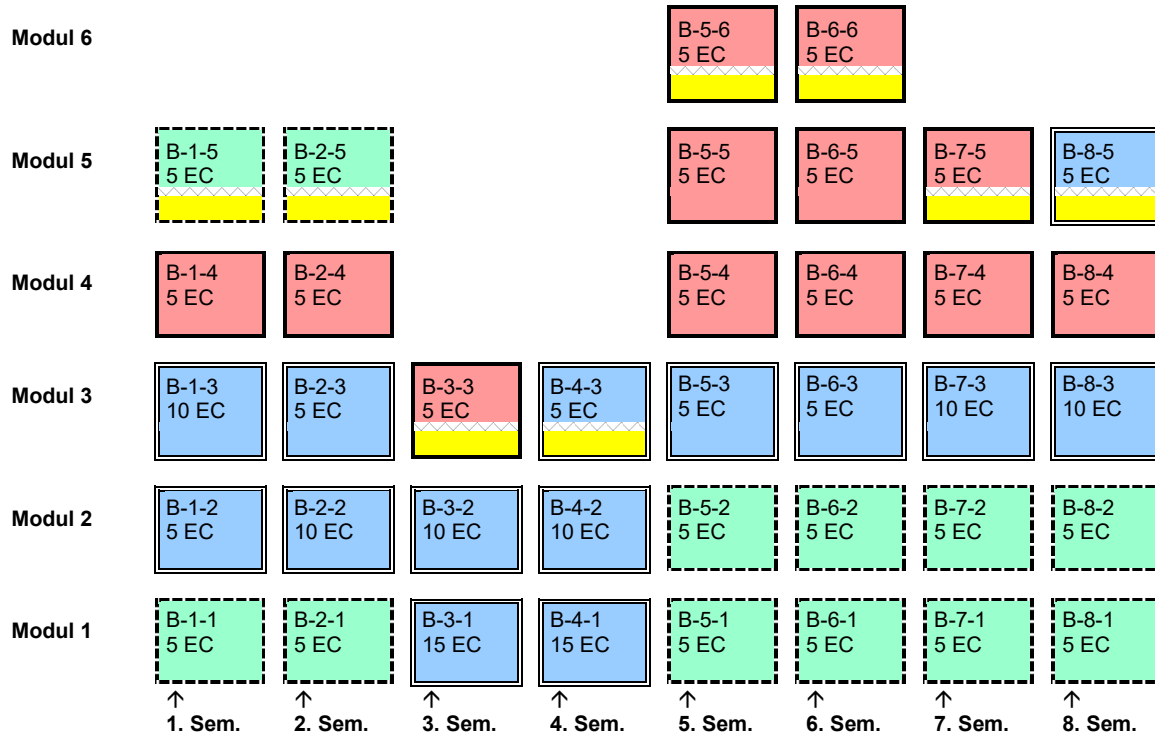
| | | | | | | | | |
|---|---|---|---|---|---|---|---|---|
| **Modul 6** | | | | | B-5-6 5 EC | B-6-6 5 EC | | |
| **Modul 5** | B-1-5 5 EC | B-2-5 5 EC | | | B-5-5 5 EC | B-6-5 5 EC | B-7-5 5 EC | B-8-5 5 EC |
| **Modul 4** | B-1-4 5 EC | B-2-4 5 EC | | | B-5-4 5 EC | B-6-4 5 EC | B-7-4 5 EC | B-8-4 5 EC |
| **Modul 3** | B-1-3 10 EC | B-2-3 5 EC | B-3-3 5 EC | B-4-3 5 EC | B-5-3 5 EC | B-6-3 5 EC | B-7-3 10 EC | B-8-3 10 EC |
| **Modul 2** | B-1-2 5 EC | B-2-2 10 EC | B-3-2 10 EC | B-4-2 10 EC | B-5-2 5 EC | B-6-2 5 EC | B-7-2 5 EC | B-8-2 5 EC |
| **Modul 1** | B-1-1 5 EC | B-2-1 5 EC | B-3-1 15 EC | B-4-1 15 EC | B-5-1 5 EC | B-6-1 5 EC | B-7-1 5 EC | B-8-1 5 EC |
| | ↑ **1. Sem.** | ↑ **2. Sem.** | ↑ **3. Sem.** | ↑ **4. Sem.** | ↑ **5. Sem.** | ↑ **6. Sem.** | ↑ **7. Sem.** | ↑ **8. Sem.** |